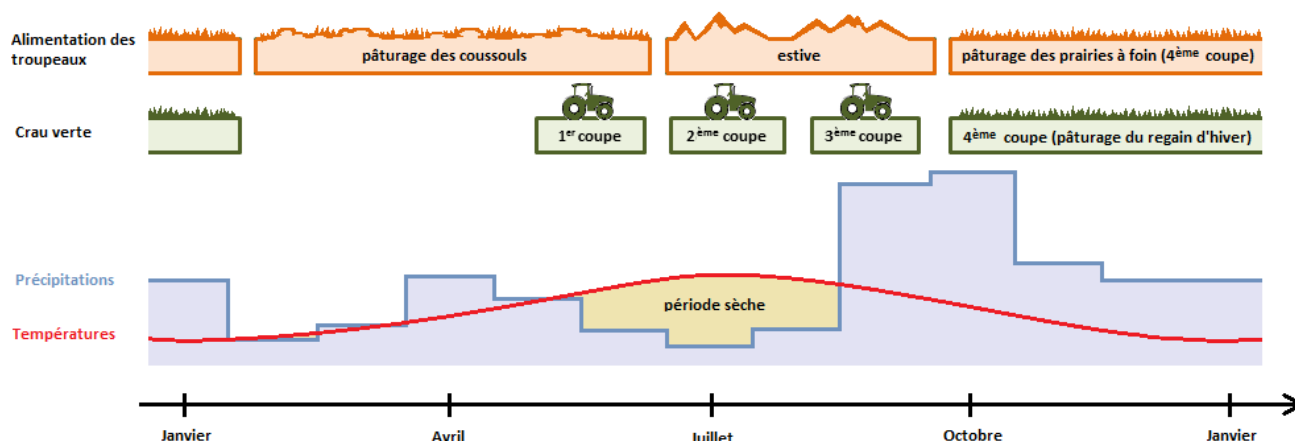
Alimentation des troupeaux

pâturage des coussouls

estive

pâturage des prairies à foin ($4^{ème}$ coupe)

Crau verte

$1^{er}$ coupe

$2^{ème}$ coupe

$3^{ème}$ coupe

$4^{ème}$ coupe (pâturage du regain d'hiver)

Précipitations

Températures

période sèche

Janvier

Avril

Juillet

Octobre

Janvier